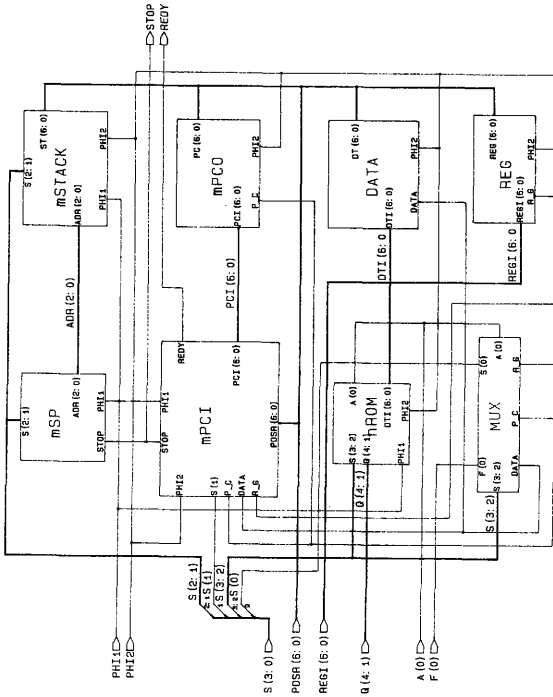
STOP
REDY
S(2:1)
ST(6:0)
mSTACK
PHI2
ADR(2:0)
PHI1
PC(6:0)
mPCO
PHI2
PCI(6:0)
P_C
DT(6:0)
DATA
PHI2
DTI(6:0)
DATA
REG(6:0)
REG
REGI(6:0)
R_G
ADR(2:0)
PCI(6:0)
DTI(6:0)
REGI(6:0)
S(2:1)
ADR(2:0)
mSP
PHI1
STOP
REDY
PCI(6:0)
PHI1
mPCI
STOP
PDSR(6:0)
PHI2
S(1)
P_C
DATA
R_G
A(0)
DTI(6:0)
hROM
S(3:2)
Q(4:1)
PHI2
PHI1
S(0)
A(0)
R_G
MUX
P_C
F(0)
DATA
Q(4:1)
S(3:2)
S(2:1)
S(1)
S(3:2)
S(0)
PHI1
PHI2
S(3:0)
PDSR(6:0)
REGI(6:0)
Q(4:1)
A(0)
F(0)